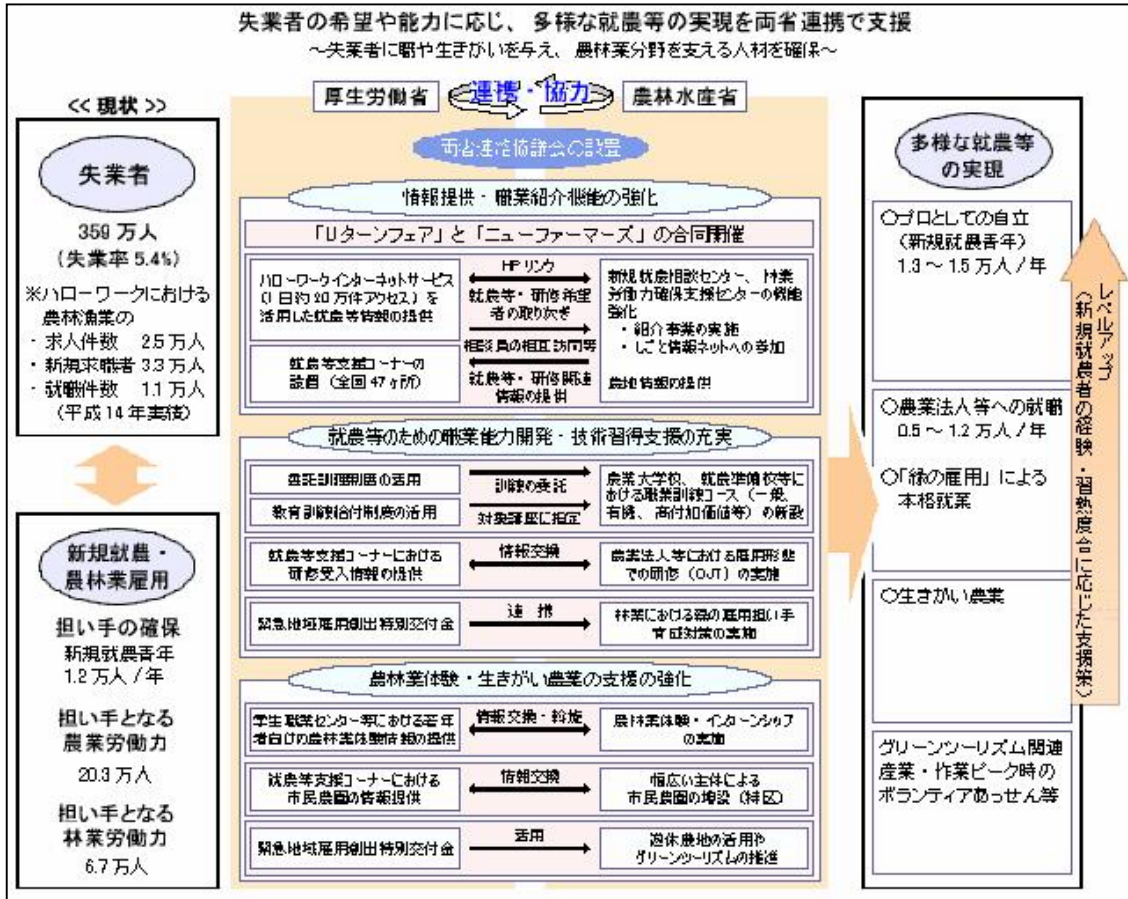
失業者の希望や能力に応じ、多様な就農等の実現を両省連携で支援
~失業者に暇や生きがいを与え、農林業分野を支える人材を確保~

<< 現状 >>

失業者

359 万人
(失業率 5.4%)

※ハローワークにおける農林漁業の
・求人件数 2.5 万人
・新規求職者 3.3 万人
・就職件数 1.1 万人
(平成 14 年実績)

新規就農・農林業雇用

担い手の確保
新規就農青年
1.2 万人 / 年

担い手となる農業労働力
20.3 万人

担い手となる林業労働力
6.7 万人

厚生労働省 連携・協力 農林水産省

両省連絡協議会の設置

情報提供・職業紹介機能の強化

「Uターンフェア」と「ニューファーマーズ」の合同開催

ハローワークインターネットサービス(1日約20万件アクセス)を活用した就農等情報の提供
HP リンク
就農等・研修希望者の取り次ぎ
新規就農相談センター、林業労働力確保支援センターの機能強化
・紹介事業の実施
・しごと情報ネットへの参加

就農等支援コーナーの設置(全国47ヶ所)
相談員の相互訪問等
就農等・研修関連情報の提供
農地情報の提供

就農等のための職業能力開発・技術習得支援の充実

委託訓練制度の活用
訓練の委託
教育訓練給付制度の活用
対象講座に指定
農業大学校、就農準備校等における職業訓練コース(一般、有機、高付加価値等)の新設

就農等支援コーナーにおける研修受入情報の提供
情報交換
農業法人等における雇用形態での研修(OJT)の実施

緊急地域雇用創出特別交付金
連携
林業における緑の雇用担い手育成対策の実施

農林業体験・生きがい農業の支援の強化

学生職業センター等における若年者向けの農林業体験情報の提供
情報交換・斡旋
農林業体験・インターンシップの実施

就農等支援コーナーにおける市民農園の情報提供
情報交換
幅広い主体による市民農園の開設(特区)

緊急地域雇用創出特別交付金
活用
遊休農地の活用やグリーンツーリズムの推進

多様な就農等の実現

○プロとしての自立
(新規就農青年)
1.3 ~ 1.5 万人 / 年

○農業法人等への就職
0.5 ~ 1.2 万人 / 年

○「緑の雇用」による本格就業

○生きがい農業

グリーンツーリズム関連産業・作業ピーク時のボランティアあっせん等

レベルアップ(新規就農者の経験・習熟度合に応じた支援策)